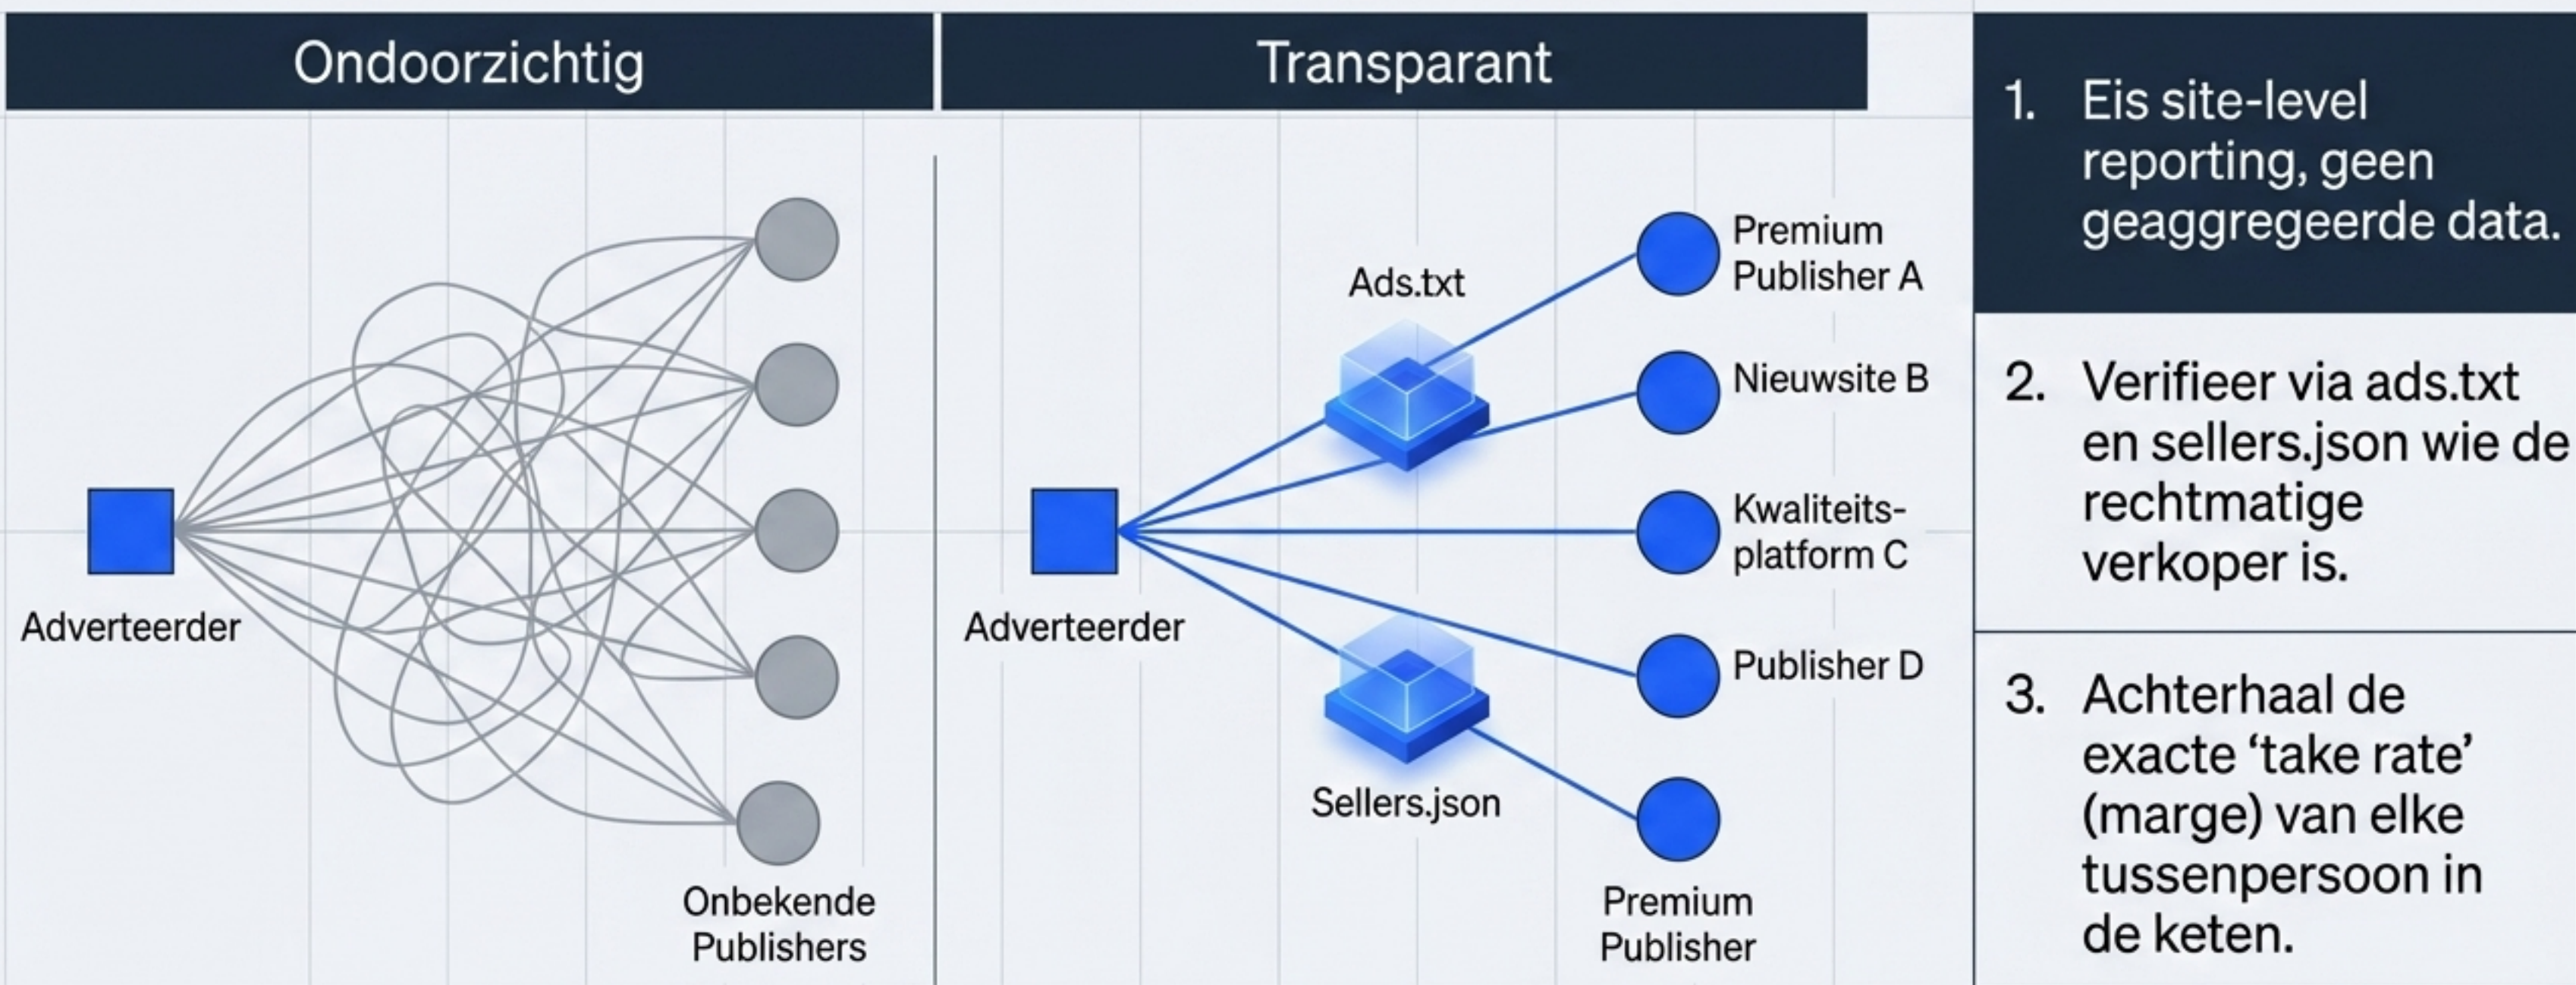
Ondoorzichtig

Adverteerder

Onbekende Publishers

Transparant

Adverteerder

Ads.txt

Sellers.json

Premium Publisher A

Nieuwsite B

Kwaliteitsplatform C

Publisher D

Premium Publisher

1. Eis site-level reporting, geen geaggregeerde data.

2. Verifieer via ads.txt en sellers.json wie de rechtmatige verkoper is.

3. Achterhaal de exacte ‘take rate’ (marge) van elke tussenpersoon in de keten.